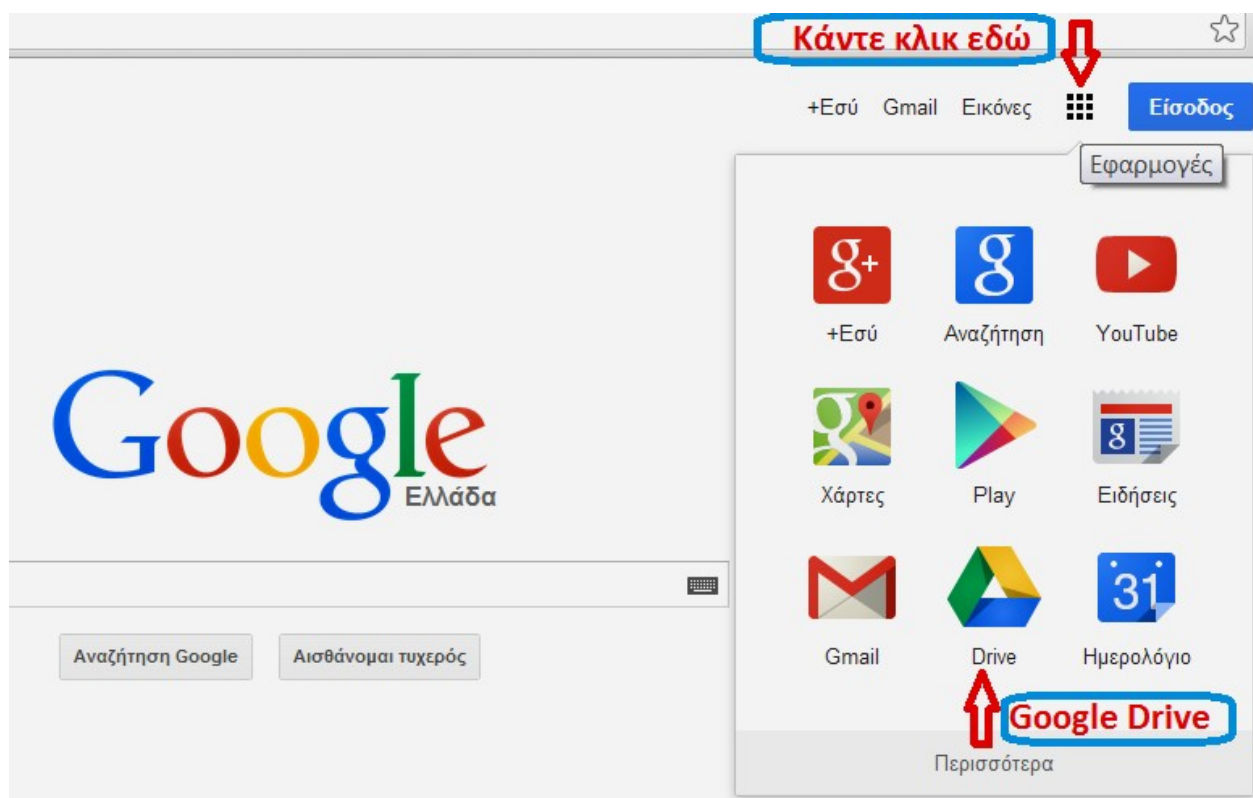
Κάντε κλικ εδώ

+Εσύ Gmail Εικόνες Είσοδος

Εφαρμογές

+Εσύ
Αναζήτηση
YouTube
Χάρτες
Play
Ειδήσεις
Gmail
Drive
Ημερολόγιο

Google Drive

Περισσότερα

Google
Ελλάδα

Αναζήτηση Google
Αισθάνομαι τυχερός